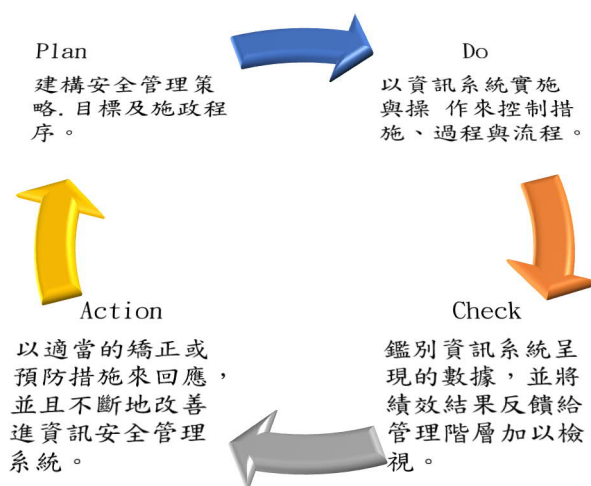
Plan

建構安全管理策略.目標及施政程序。

Do

以資訊系統實施與操 作來控制措施、過程與流程。

Check

鑑別資訊系統呈現的數據，並將績效結果反饋給管理階層加以檢視。

Action

以適當的矯正或預防措施來回應，並且不斷地改善進資訊安全管理系統。